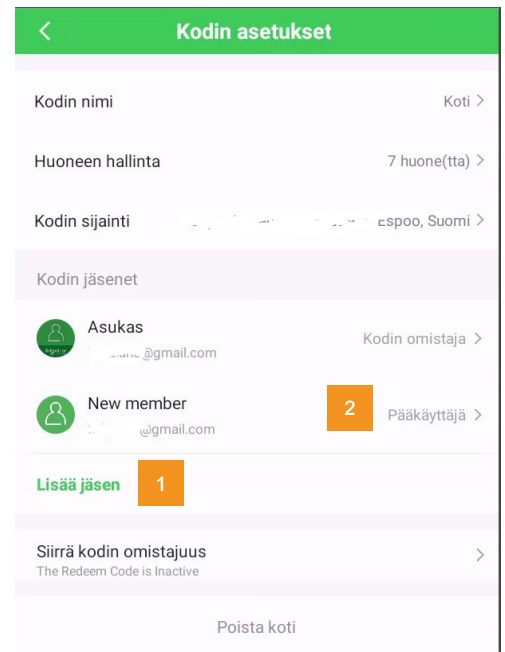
Kodin asetukset

Kodin nimi Koti >

Huoneen hallinta 7 huone(tta) >

Kodin sijainti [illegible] Espoo, Suomi >

Kodin jäsenet

Asukas
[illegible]@gmail.com
Kodin omistaja >

New member
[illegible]@gmail.com
2
Pääkäyttäjä >

Lisää jäsen
1

Siirrä kodin omistajuus
The Redeem Code is Inactive
>

Poista koti